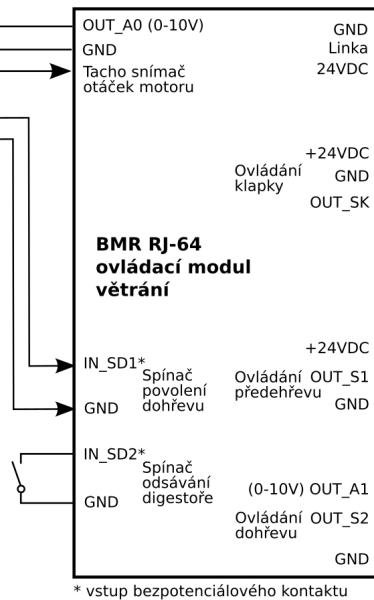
OUT_A0 (0-10V)
GND
Tacho snímač otáček motoru

GND
Linka
24VDC

Ovládání klapky
+24VDC
GND
OUT_SK

BMR RJ-64
ovládací modul
větrání

IN_SD1*
GND
Spínač povolení dohřevu

Ovládání předehřevu
+24VDC
OUT_S1
GND

IN_SD2*
GND
Spínač odsávání digestoře

(0-10V) OUT_A1
Ovládání dohřevu
OUT_S2
GND

* vstup bezpotenciálového kontaktu